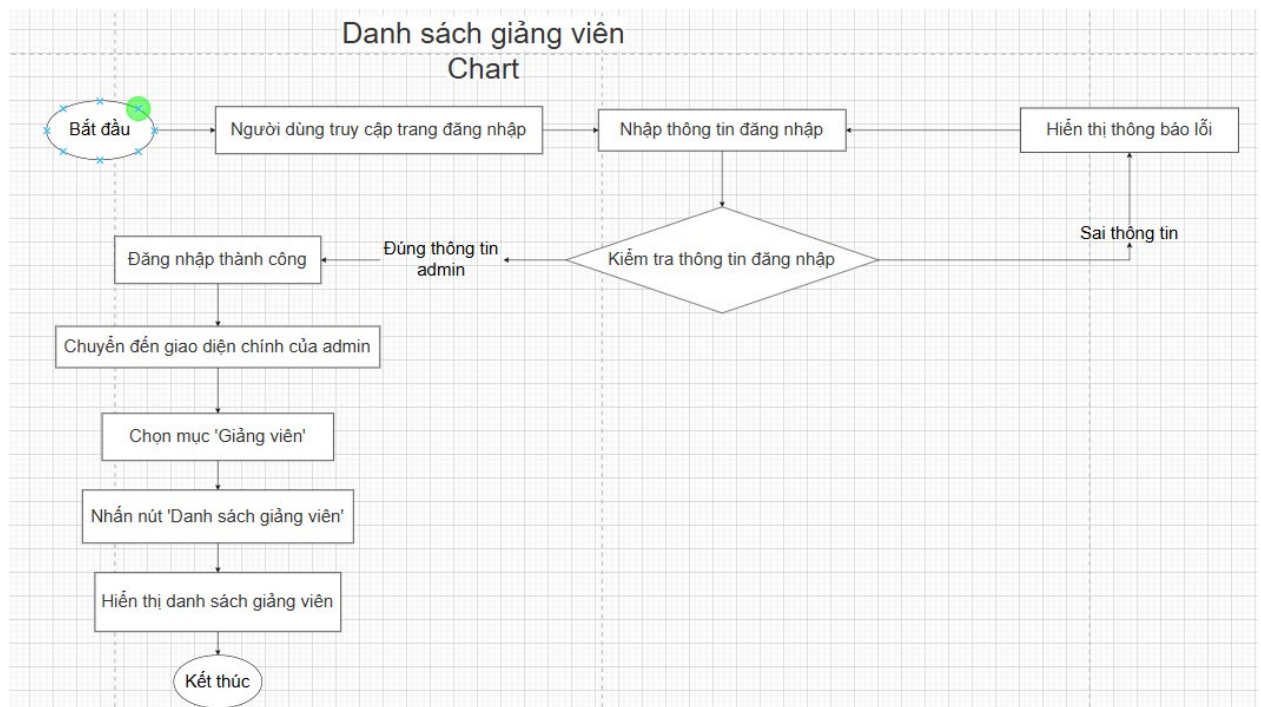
Danh sách giảng viên Chart

Bắt đầu

Người dùng truy cập trang đăng nhập

Nhập thông tin đăng nhập

Hiển thị thông báo lỗi

Sai thông tin

Kiểm tra thông tin đăng nhập

Đúng thông tin admin

Đăng nhập thành công

Chuyển đến giao diện chính của admin

Chọn mục 'Giảng viên'

Nhấn nút 'Danh sách giảng viên'

Hiển thị danh sách giảng viên

Kết thúc